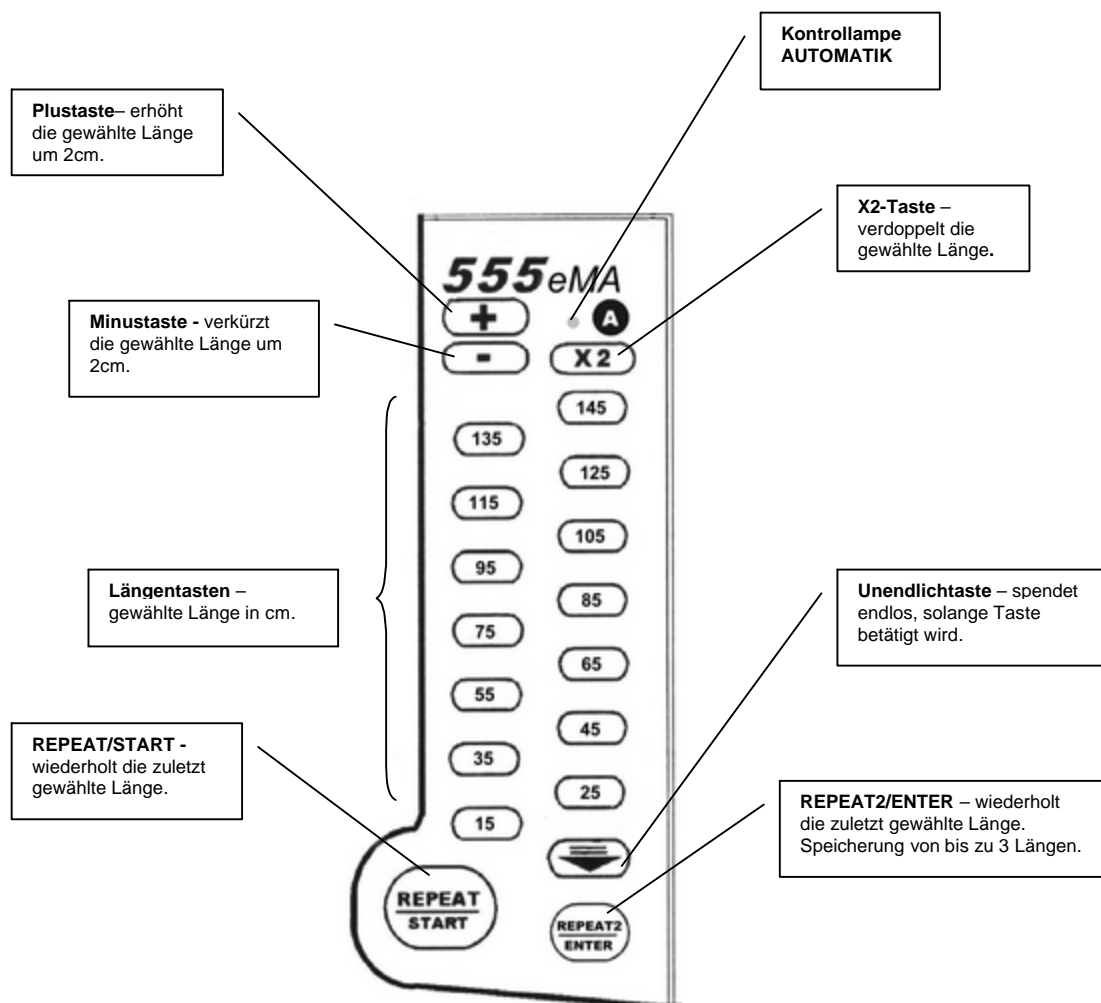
Kontrollampe AUTOMATIK

Plustaste– erhöht die gewählte Länge um 2cm.

X2-Taste – verdoppelt die gewählte Länge.

555eMA

+

A

Minustaste - verkürzt die gewählte Länge um 2cm.

-

X 2

145

135

125

115

105

95

Längentasten – gewählte Länge in cm.

85

Unendlichtaste – spendet endlos, solange Taste betätigt wird.

75

65

55

45

REPEAT/START - wiederholt die zuletzt gewählte Länge.

35

25

REPEAT2/ENTER – wiederholt die zuletzt gewählte Länge. Speicherung von bis zu 3 Längen.

15

REPEAT
START

REPEAT2
ENTER